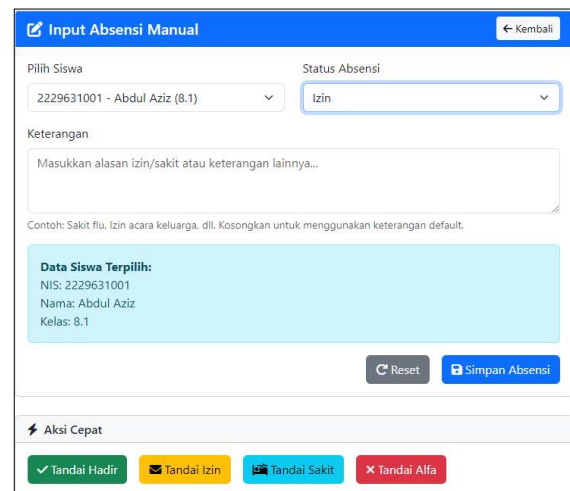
Input Absensi Manual

← Kembali

Pilih Siswa

2229631001 - Abdul Aziz (8.1)

Status Absensi

Izin

Keterangan

Masukkan alasan izin/sakit atau keterangan lainnya...

Contoh: Sakit flu, Izin acara keluarga, dll. Kosongkan untuk menggunakan keterangan default.

Data Siswa Terpilih:
NIS: 2229631001
Nama: Abdul Aziz
Kelas: 8.1

Reset

Simpan Absensi

Aksi Cepat

Tandai Hadir

Tandai Izin

Tandai Sakit

Tandai Alfa